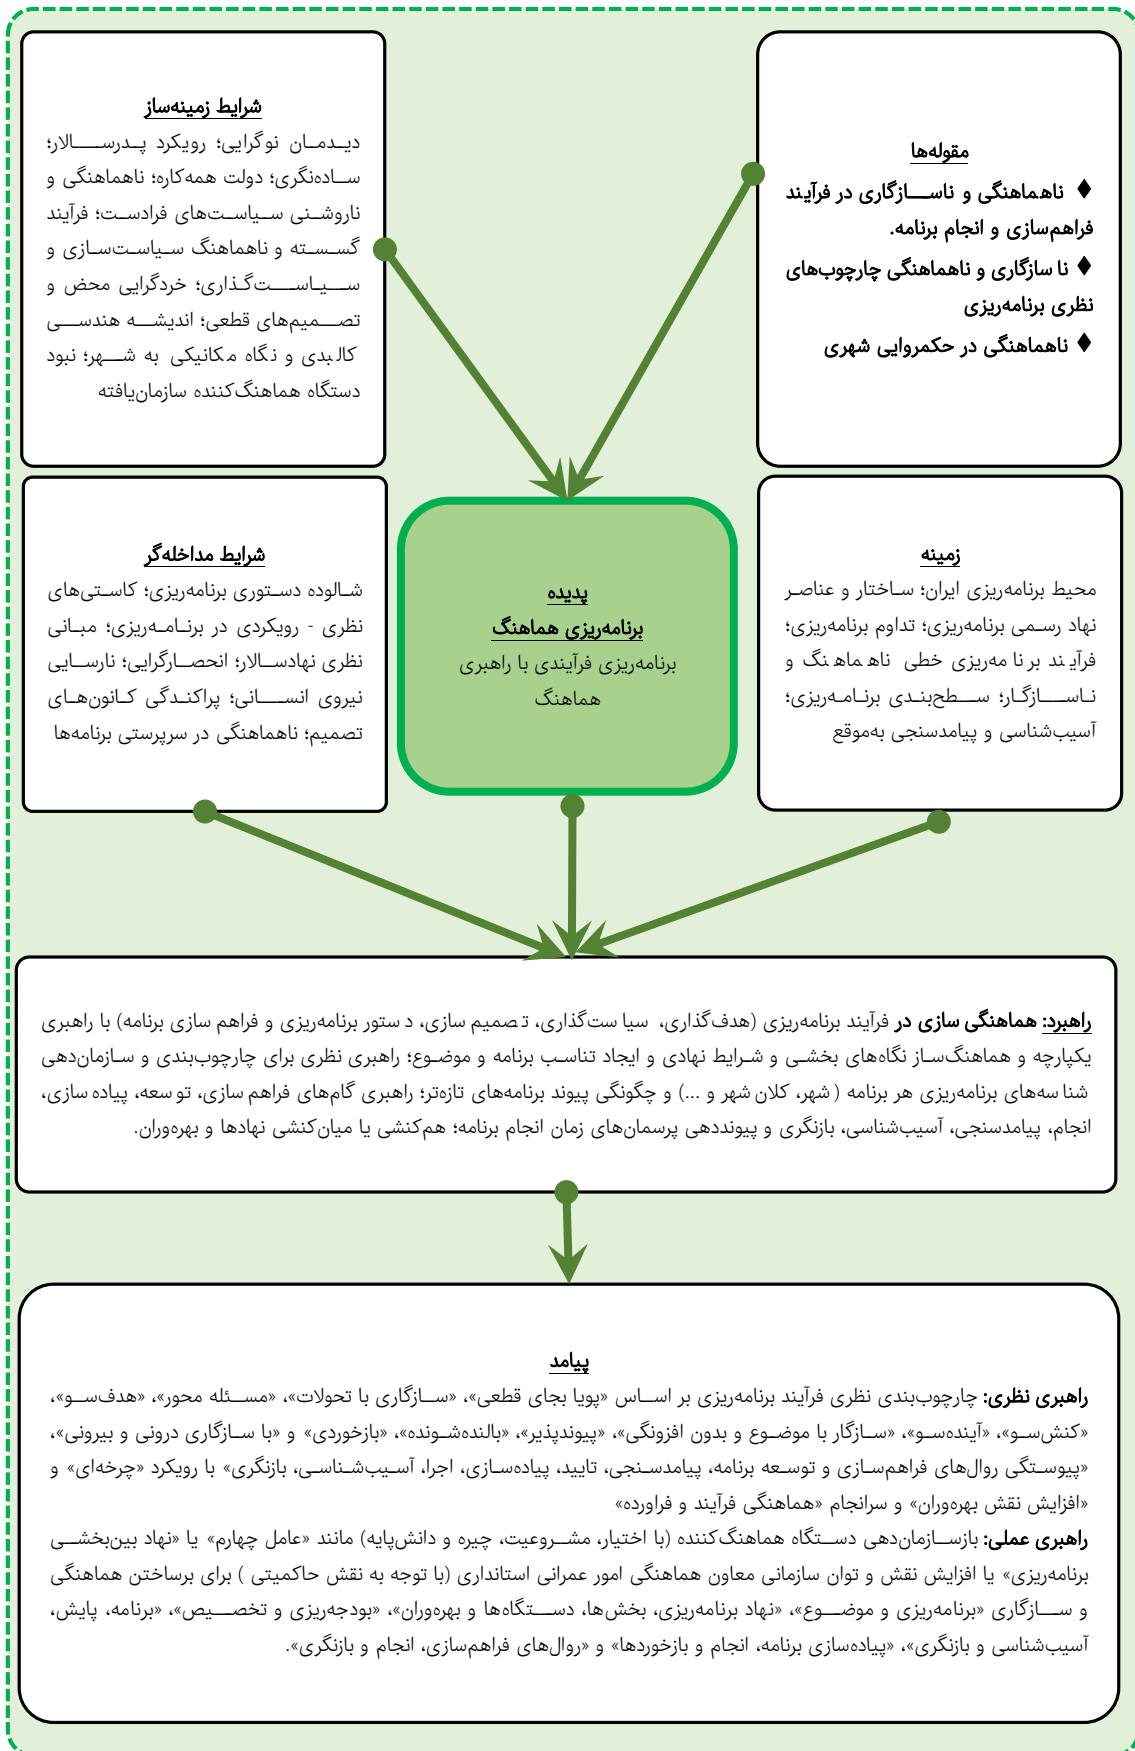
مقوله‌ها

♦ ناهماهنگی و ناسازگاری در فرآیند فراهم‌سازی و انجام برنامه.

♦ نا سازگاری و ناهماهنگی چارچوب‌های نظری برنامه‌ریزی

♦ ناهماهنگی در حکمروایی شهری

شرایط زمینه‌ساز

دیدمان نوگرایی؛ رویکرد پدرسالار؛ ساده‌نگری؛ دولت همه‌کاره؛ ناهماهنگی و ناروشنی سیاست‌های فرادست؛ فرآیند گسسته و ناهماهنگ سیاست‌سازی و سیاست‌گذاری؛ خردگرایی محض و تصمیم‌های قطعی؛ اندیشه هندسی کالبدی و نگاه مکانیکی به شهر؛ نبود دستگاه هماهنگ‌کننده سازمان‌یافته

زمینه

محیط برنامه‌ریزی ایران؛ ساختار و عناصر نهاد رسمی برنامه‌ریزی؛ تداوم برنامه‌ریزی؛ فرآیند برنامه‌ریزی خطی ناهماهنگ و ناسازگار؛ سطح‌بندی برنامه‌ریزی؛ آسیب‌شناسی و پیامدسنجی به‌موقع

پدیده

برنامه‌ریزی هماهنگ

برنامه‌ریزی فرآیندی با راهبری هماهنگ

شرایط مداخله‌گر

شالوده دستوری برنامه‌ریزی؛ کاستی‌های نظری - رویکردی در برنامه‌ریزی؛ مبانی نظری نهادسالار؛ انحصارگرایی؛ نارسایی نیروی انسانی؛ پراکندگی کانون‌های تصمیم؛ ناهماهنگی در سرپرستی برنامه‌ها

راهبرد: هماهنگی سازی در فرآیند برنامه‌ریزی (هدف‌گذاری، سیاست‌گذاری، تصمیم سازی، دستور برنامه‌ریزی و فراهم سازی برنامه) با راهبری یکپارچه و هماهنگ‌ساز نگاه‌های بخشی و شرایط نهادی و ایجاد تناسب برنامه و موضوع؛ راهبری نظری برای چارچوب‌بندی و سازمان‌دهی شناسه‌های برنامه‌ریزی هر برنامه (شهر، کلان شهر و ...) و چگونگی پیوند برنامه‌های تازه‌تر؛ راهبری گام‌های فراهم سازی، توسعه، پیاده سازی، انجام، پیامدسنجی، آسیب‌شناسی، بازنگری و پیونددهی پرسمان‌های زمان انجام برنامه؛ هم‌کنشی یا میان‌کنشی نهادها و بهره‌وران.

پیامد

راهبری نظری: چارچوب‌بندی نظری فرآیند برنامه‌ریزی بر اساس «پویا بجای قطعی»، «سازگاری با تحولات»، «مسئله محور»، «هدف‌سو»، «کنش‌سو»، «آینده‌سو»، «سازگار با موضوع و بدون افزونگی»، «پیوندپذیر»، «بالنده‌شونده»، «بازخوردی» و «با سازگاری درونی و بیرونی»، «پیوستگی روال‌های فراهم‌سازی و توسعه برنامه، پیامدسنجی، تایید، پیاده‌سازی، اجرا، آسیب‌شناسی، بازنگری» با رویکرد «چرخه‌ای» و «افزایش نقش بهره‌وران» و سرانجام «هماهنگی فرآیند و فراورده»

راهبری عملی: بازسازمان‌دهی دستگاه هماهنگ‌کننده (با اختیار، مشروعیت، چیره و دانش‌پایه) مانند «عامل چهارم» یا «نهاد بین‌بخشی برنامه‌ریزی» یا افزایش نقش و توان سازمانی معاون هماهنگی امور عمرانی استانداری (با توجه به نقش حاکمیتی ) برای برساختن هماهنگی و سازگاری «برنامه‌ریزی و موضوع»، «نهاد برنامه‌ریزی، بخش‌ها، دستگاه‌ها و بهره‌وران»، «بودجه‌ریزی و تخصیص»، «برنامه، پایش، آسیب‌شناسی و بازنگری»، «پیاده‌سازی برنامه، انجام و بازخوردها» و «روال‌های فراهم‌سازی، انجام و بازنگری».